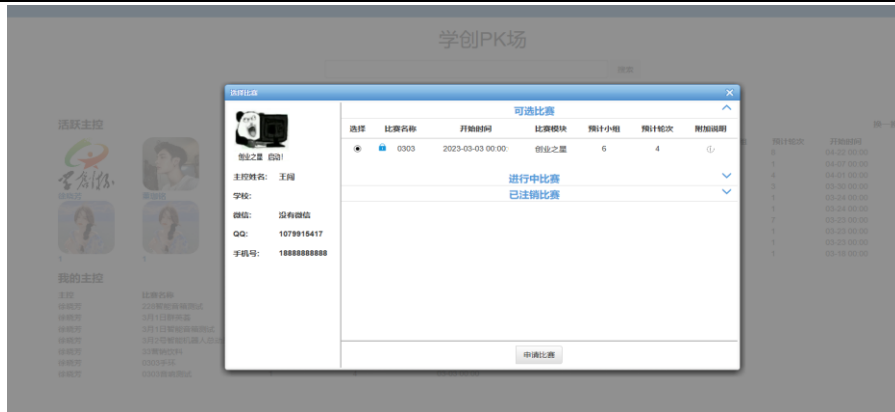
学创PK场

搜索

活跃主控

我的主控

选择比赛

创业之星 启动!

主控姓名: 王闯

学校:

微信: 没有微信

QQ: 1079915417

手机号: 18888888888

可选比赛

| 选择 | 比赛名称 | 开始时间 | 比赛模块 | 预计小组 | 预计轮次 | 附加说明 |
|---|---|---|---|---|---|---|
| | 0303 | 2023-03-03 00:00: | 创业之星 | 6 | 4 | |

进行中比赛

已注销比赛

申请比赛